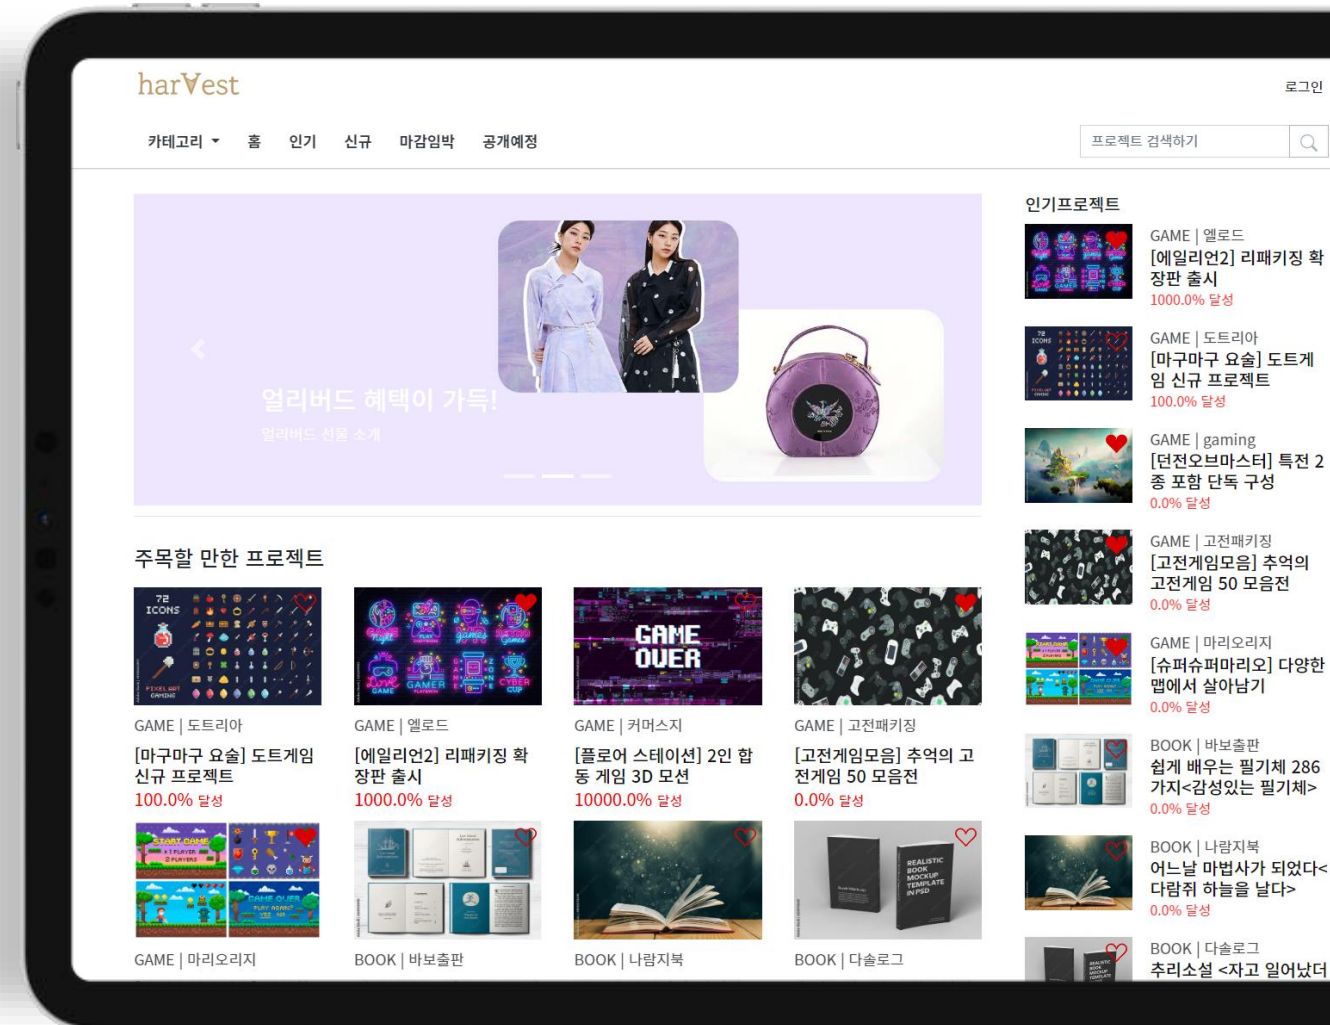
harVest

로그인

카테고리 ▾ 홈 인기 신규 마감임박 공개예정

프로젝트 검색하기

얼리버드 혜택이 가득!
얼리버드 선물 소개

주목할 만한 프로젝트

GAME | 도트리아
[마구마구 요술] 도트게임 신규 프로젝트
100.0% 달성

GAME | 엘로드
[에일리언2] 리패키징 확장판 출시
1000.0% 달성

GAME | 커머스지
[플로어 스테이션] 2인 합동 게임 3D 모션
10000.0% 달성

GAME | 고전패키징
[고전게임모음] 추억의 고전게임 50 모음전
0.0% 달성

GAME | 마리오리지

BOOK | 바보출판

BOOK | 나람지북

BOOK | 다솔로그

인기프로젝트

GAME | 엘로드
[에일리언2] 리패키징 확장판 출시
1000.0% 달성

GAME | 도트리아
[마구마구 요술] 도트게임 신규 프로젝트
100.0% 달성

GAME | gaming
[던전오브마스터] 특전 2종 포함 단독 구성
0.0% 달성

GAME | 고전패키징
[고전게임모음] 추억의 고전게임 50 모음전
0.0% 달성

GAME | 마리오리지
[슈퍼슈퍼마리오] 다양한 맵에서 살아남기
0.0% 달성

BOOK | 바보출판
쉽게 배우는 필기체 286가지<감성있는 필기체>
0.0% 달성

BOOK | 나람지북
어느날 마법사가 되었다<다람쥐 하늘을 날다>
0.0% 달성

BOOK | 다솔로그
추리소설 <자고 일어났더